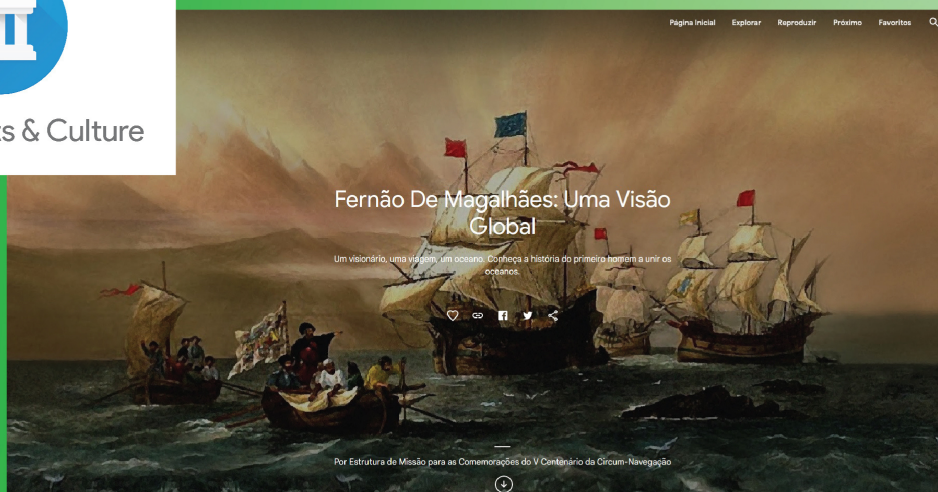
ts & Culture

Página Inicial Explorar Reproduzir Próximo Favoritos

Fernão De Magalhães: Uma Visão Global

Um visionário, uma viagem, um oceano. Conheça a história do primeiro homem a unir os oceanos.

Por Estrutura de Missão para as Comemorações do V Centenário da Circum-Navegação